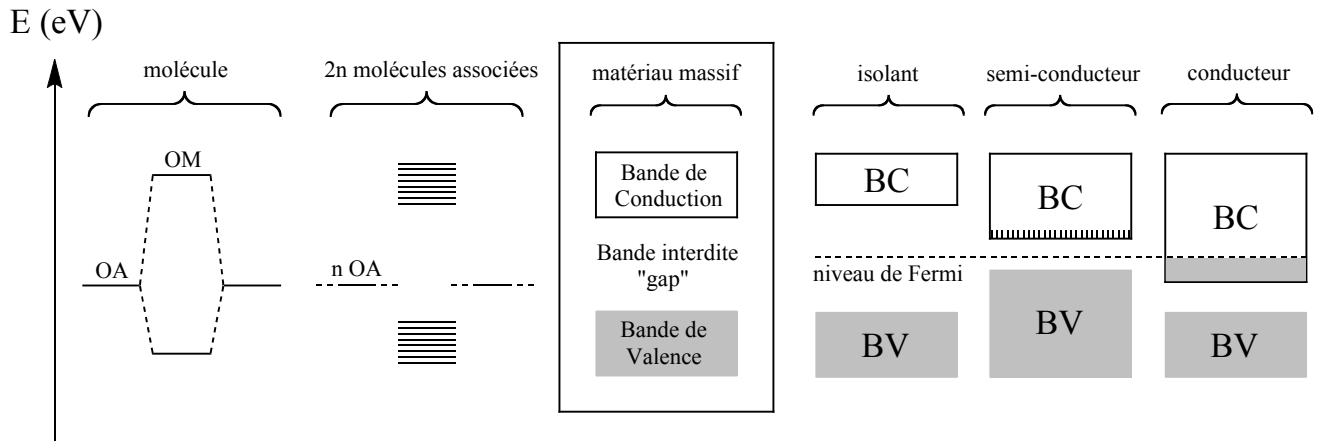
E (eV)

molécule

2n molécules associées

matériau massif

isolant

semi-conducteur

conducteur

OM

OA

n OA

Bande de Conduction

Bande interdite "gap"

Bande de Valence

BC

BC

BC

niveau de Fermi

BV

BV

BV